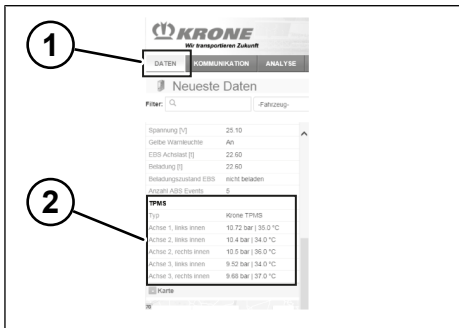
1

KRONE
Wir transportieren Zukunft

DATEN KOMMUNIKATION ANALYSE

Neueste Daten

Filter: -Fahrzeug-

| | |
|---|---|
| Spannung [V] | 25.10 |
| Gelbe Warnleuchte | An |
| EBS Achslast [t] | 22.60 |
| Beladung [t] | 22.60 |
| Beladungszustand EBS | nicht beladen |
| Anzahl ABS Events | 5 |

2

TPMS

| | |
|---|---|
| Typ | Krone TPMS |
| Achse 1, links innen | 10.72 bar \| 35.0 °C |
| Achse 2, links innen | 10.4 bar \| 34.0 °C |
| Achse 2, rechts innen | 10.5 bar \| 36.0 °C |
| Achse 3, links innen | 9.52 bar \| 34.0 °C |
| Achse 3, rechts innen | 9.68 bar \| 37.0 °C |

Karte